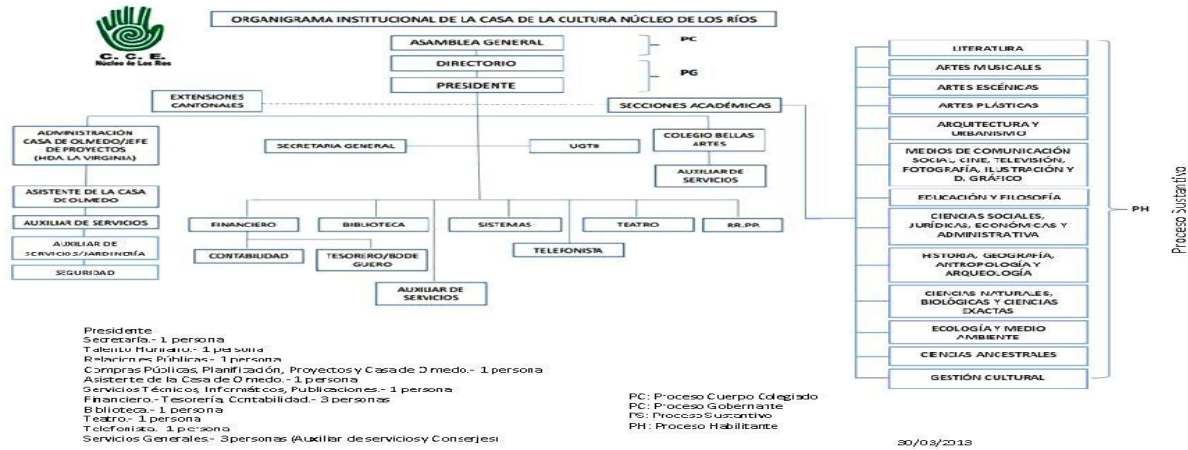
C. C. E.
Núcleo de Los Ríos

ORGANIGRAMA INSTITUCIONAL DE LA CASA DE LA CULTURA NÚCLEO DE LOS RÍOS

ASAMBLEA GENERAL
PC
DIRECTORIO
PG
PRESIDENTE

EXTENSIONES CANTONALES
SECCIONES ACADÉMICAS

ADMINISTRACIÓN CASA DE OLMEDO/JEFE DE PROYECTOS (HDA LA VIRGINIA)
ASISTENTE DE LA CASA DE OLMEDO
AUXILIAR DE SERVICIOS
AUXILIAR DE SERVICIOS/JARDINERÍA
SEGURIDAD

SECRETARIA GENERAL
UGTH
COLEGIO BELLAS ARTES
AUXILIAR DE SERVICIOS

FINANCIERO
BIBLIOTECA
SISTEMAS
TEATRO
RR.PP.
CONTABILIDAD
TESORERO/BODEGUERO
TELEFONISTA
AUXILIAR DE SERVICIOS

LITERATURA
ARTES MUSICALES
ARTES ESCÉNICAS
ARTES PLÁSTICAS
ARQUITECTURA Y URBANISMO
MEDIOS DE COMUNICACIÓN SOCIAL, CINE, TELEVISIÓN, FOTOGRAFÍA, ILUSTRACIÓN Y D. GRÁFICO
EDUCACIÓN Y FILOSOFÍA
CIENCIAS SOCIALES, JURÍDICAS, ECONÓMICAS Y ADMINISTRATIVA
HISTORIA, GEOGRAFÍA, ANTROPOLOGÍA Y ARQUEOLOGÍA
CIENCIAS NATURALES, BIOLÓGICAS Y CIENCIAS EXACTAS
ECOLOGÍA Y MEDIO AMBIENTE
CIENCIAS ANCESTRALES
GESTIÓN CULTURAL
PH
Proceso Sustantivo

Presidente
Secretaría.- 1 persona
Talento Humano.- 1 persona
Relaciones Públicas.- 1 persona
Compras Públicas, Planificación, Proyectos y Casa de Olmedo.- 1 persona
Asistente de la Casa de Olmedo.- 1 persona
Servicios Técnicos, Informáticos, Publicaciones.- 1 persona
Financiero.- Tesorería Contabilidad.- 3 personas
Biblioteca.- 1 persona
Teatro.- 1 persona
Telefonista.- 1 persona
Servicios Generales.- 3 personas (Auxiliar de servicios y Conserjes)

PC: Proceso Cuerpo Colegiado
PC: Proceso Gobernante
PS: Proceso Sustantivo
PH: Proceso Habilitante

30/03/2013